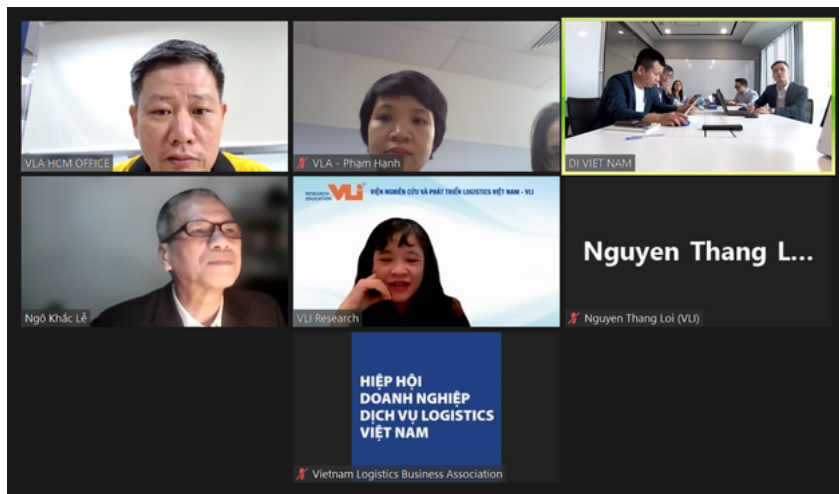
VLA HCM OFFICE

VLA - Phạm Hạnh

DI VIET NAM

Ngô Khắc Lễ

RESEARCH EDUCATION VLI VIỆN NGHIÊN CỨU VÀ PHÁT TRIỂN LOGISTICS VIỆT NAM - VLI

VLI Research

Nguyen Thang L...

Nguyen Thang Loi (VLI)

HIỆP HỘI DOANH NGHIỆP DỊCH VỤ LOGISTICS VIỆT NAM

Vietnam Logistics Business Association